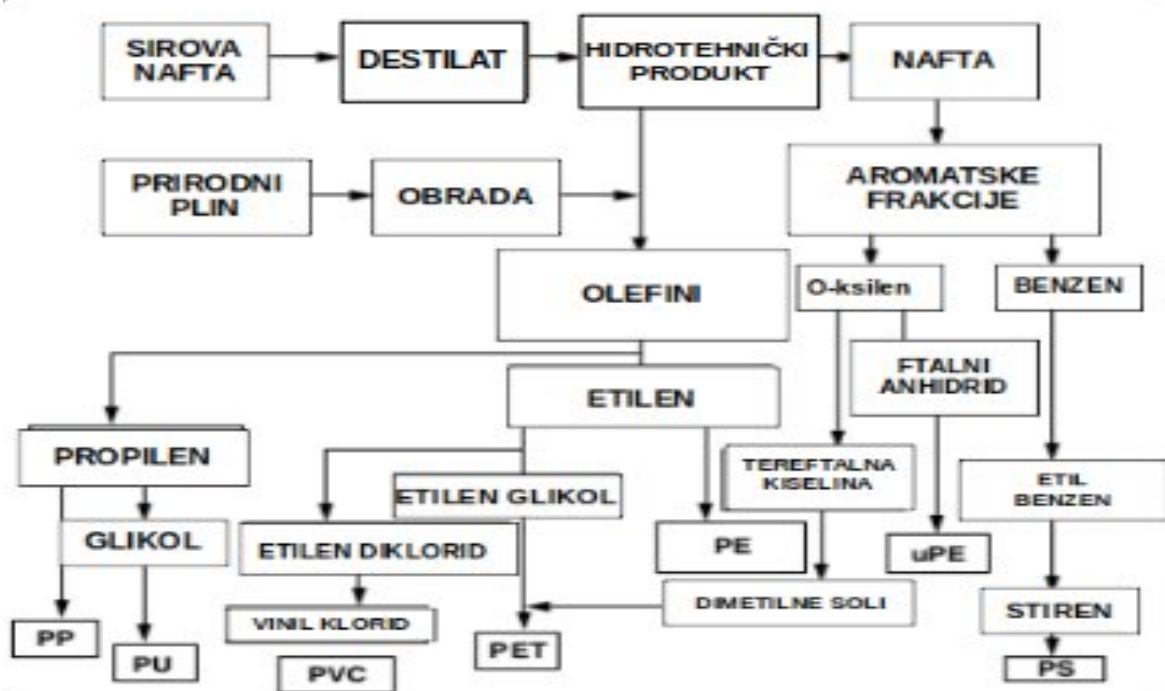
SIROVA NAFTA

DESTILAT

HIDROTEHNIČKI PRODUKT

NAFTA

PRIRODNI PLIN

OBRADA

AROMATSKE FRAKCIJE

OLEFINI

O-ksilen

BENZEN

FTALNI ANHIDRID

ETILEN

PROPILEN

TEREFTALNA KISELINA

ETIL BENZEN

ETILEN GLIKOL

GLIKOL

ETILEN DIKLORID

PE

uPE

DIMETILNE SOLI

STIREN

VINIL KLORID

PP

PU

PET

PVC

PS